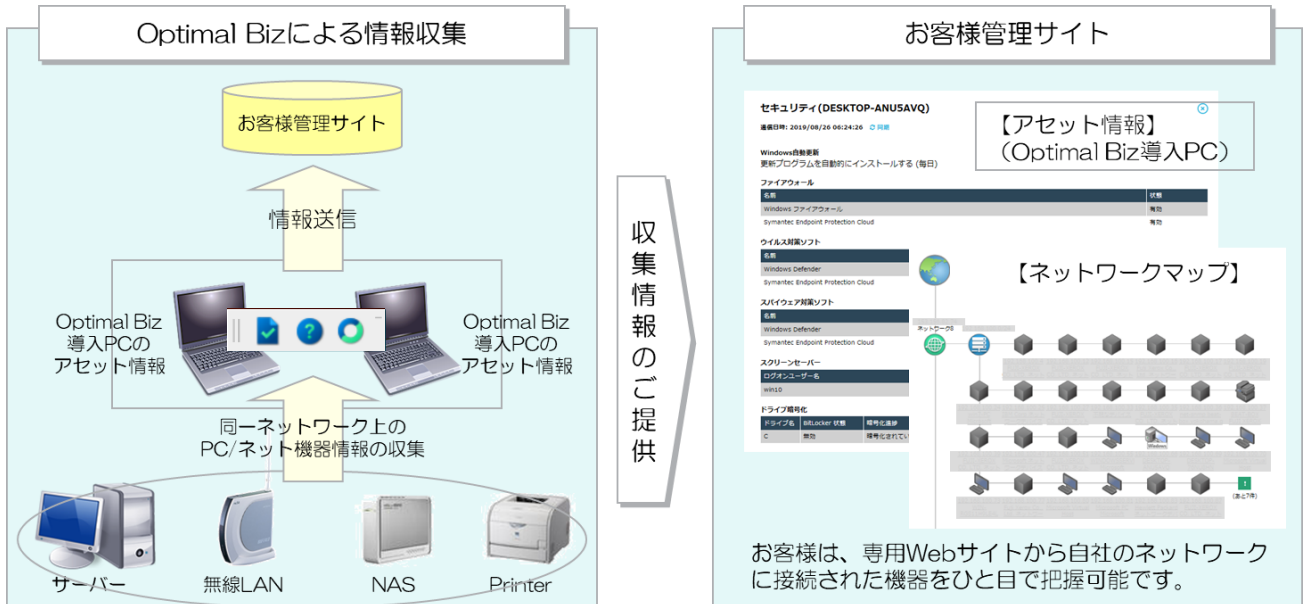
Optimal Bizによる情報収集

お客様管理サイト

情報送信

Optimal Biz
導入PCの
アセット情報

Optimal Biz
導入PCの
アセット情報

同一ネットワーク上の
PC/ネット機器情報の収集

サーバー

無線LAN

NAS

Printer

収集情報のご提供

お客様管理サイト

セキュリティ(DESKTOP-ANU5AVQ)

通信日時: 2019/08/26 06:24:26 同期

Windows自動更新
更新プログラムを自動的にインストールする(毎日)

ファイアウォール

| 名前 | 状態 |
|---|---|
| Windows ファイアウォール | 有効 |
| Symantec Endpoint Protection Cloud | 有効 |

ウイルス対策ソフト

| 名前 |
|---|
| Windows Defender |
| Symantec Endpoint Protection Cloud |

スパイウェア対策ソフト

| 名前 |
|---|
| Windows Defender |
| Symantec Endpoint Protection Cloud |

スクリーンセーバー

| ログオンユーザー名 |
|---|
| win10 |

ドライブ暗号化

| ドライブ名 | BitLocker 状態 | 暗号化進捗 |
|---|---|---|
| C | 無効 | 暗号化されてい |

【アセット情報】
(Optimal Biz導入PC)

【ネットワークマップ】

ネットワーク0

お客様は、専用Webサイトから自社のネットワークに接続された機器をひと目で把握可能です。